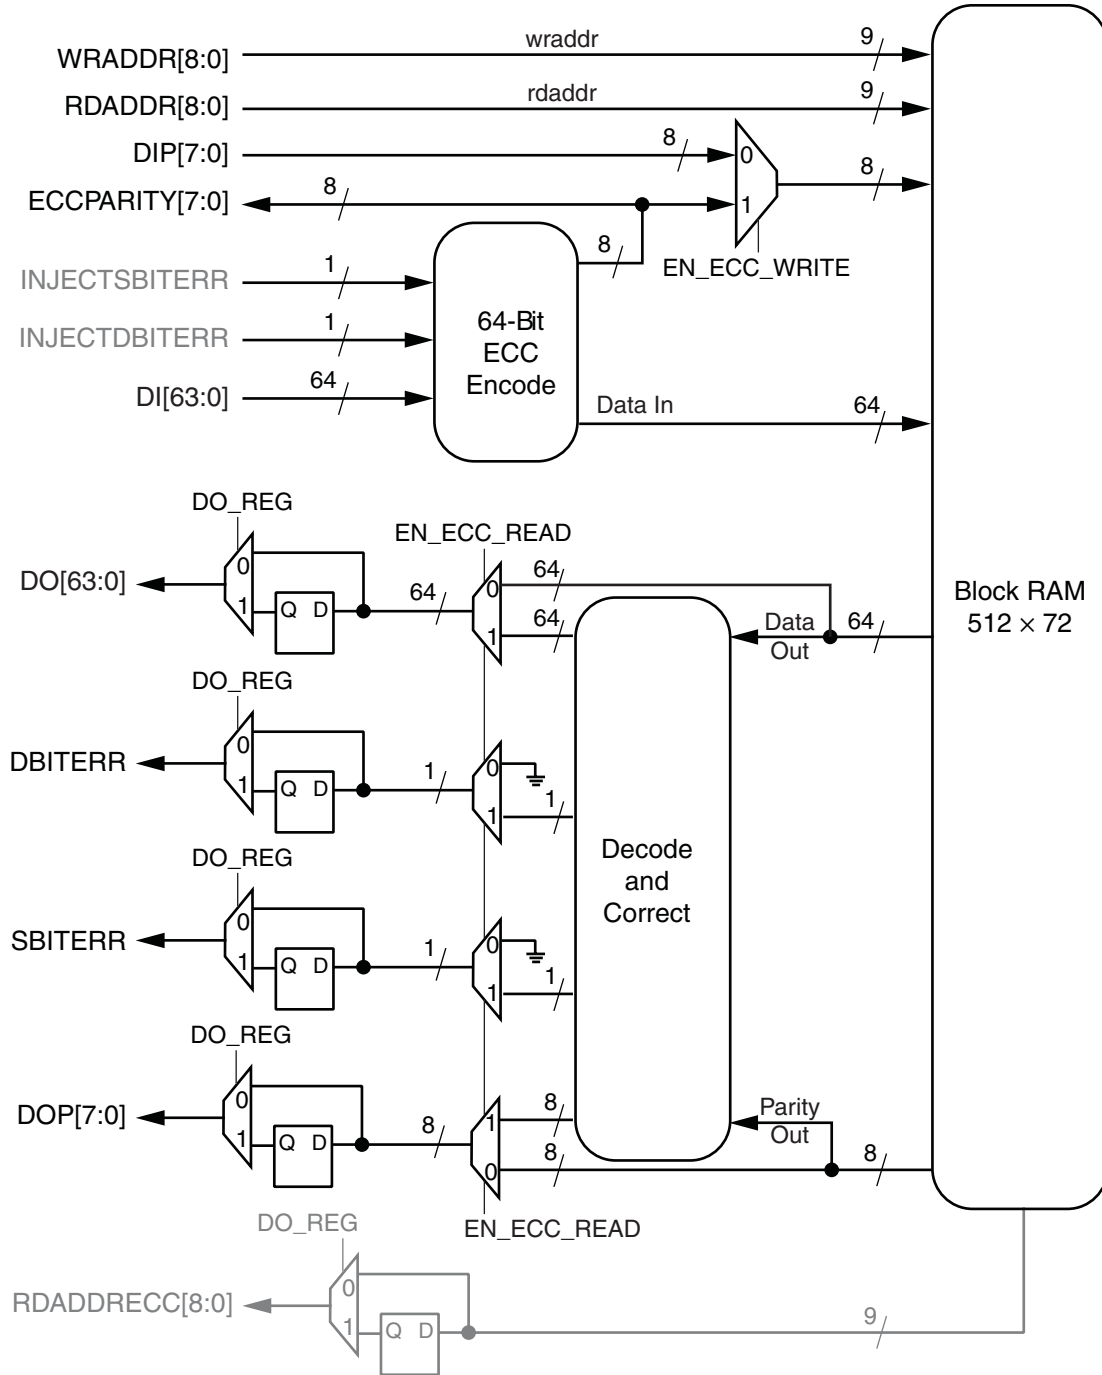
WRADDR[8:0]
wraddr
9
RDADDR[8:0]
rdaddr
9
DIP[7:0]
8
0
8
ECCPARITY[7:0]
8
1
8
EN_ECC_WRITE
INJECTSBITERR
1
INJECTDBITERR
1
64-Bit ECC Encode
DI[63:0]
64
Data In
64
DO_REG
EN_ECC_READ
DO[63:0]
0
1
Q D
64
0
64
1
64
Data Out
64
Block RAM $512 \times 72$
DO_REG
DBITERR
0
1
Q D
1
0
1
1
Decode and Correct
DO_REG
SBITERR
0
1
Q D
1
0
1
1
DO_REG
DOP[7:0]
0
1
Q D
8
1
8
0
8
Parity Out
8
EN_ECC_READ
DO_REG
RDADDRECC[8:0]
0
1
Q D
9